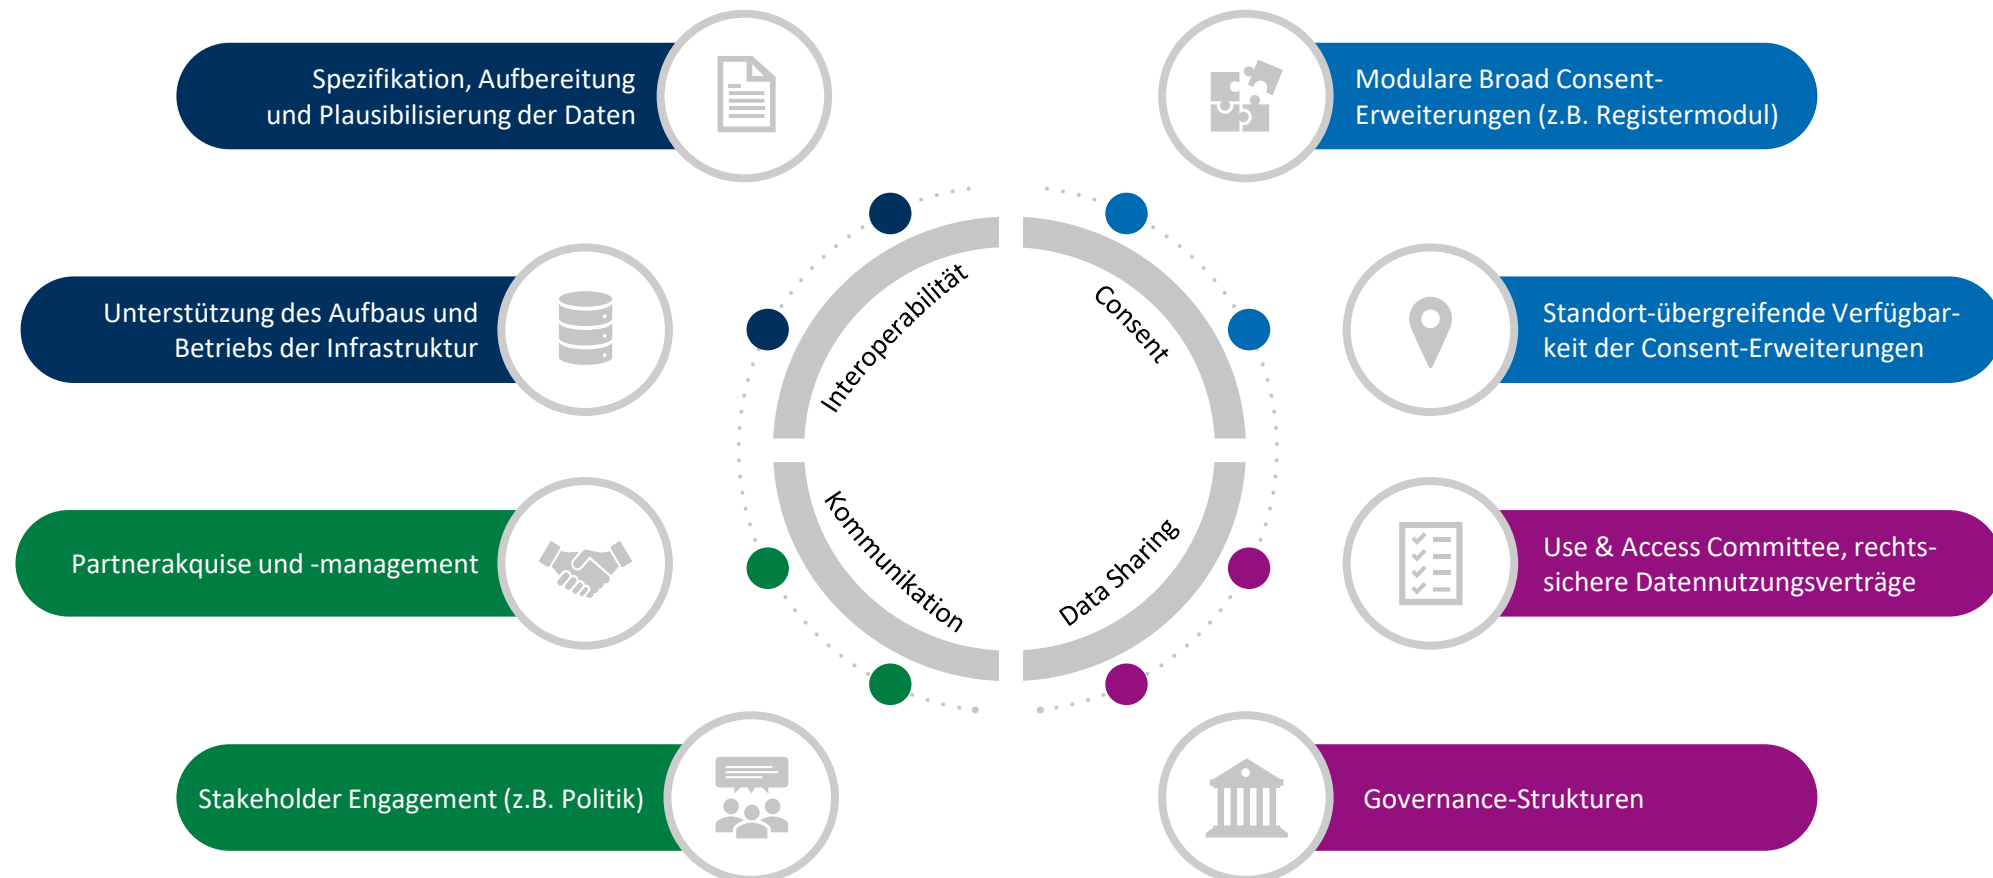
Spezifikation, Aufbereitung und Plausibilisierung der Daten

Modulare Broad Consent-Erweiterungen (z.B. Registermodul)

Unterstützung des Aufbaus und Betriebs der Infrastruktur

Standort-übergreifende Verfügbarkeit der Consent-Erweiterungen

Interoperabilität

Consent

Kommunikation

Data Sharing

Partnerakquise und -management

Use & Access Committee, rechtssichere Datennutzungsverträge

Stakeholder Engagement (z.B. Politik)

Governance-Strukturen